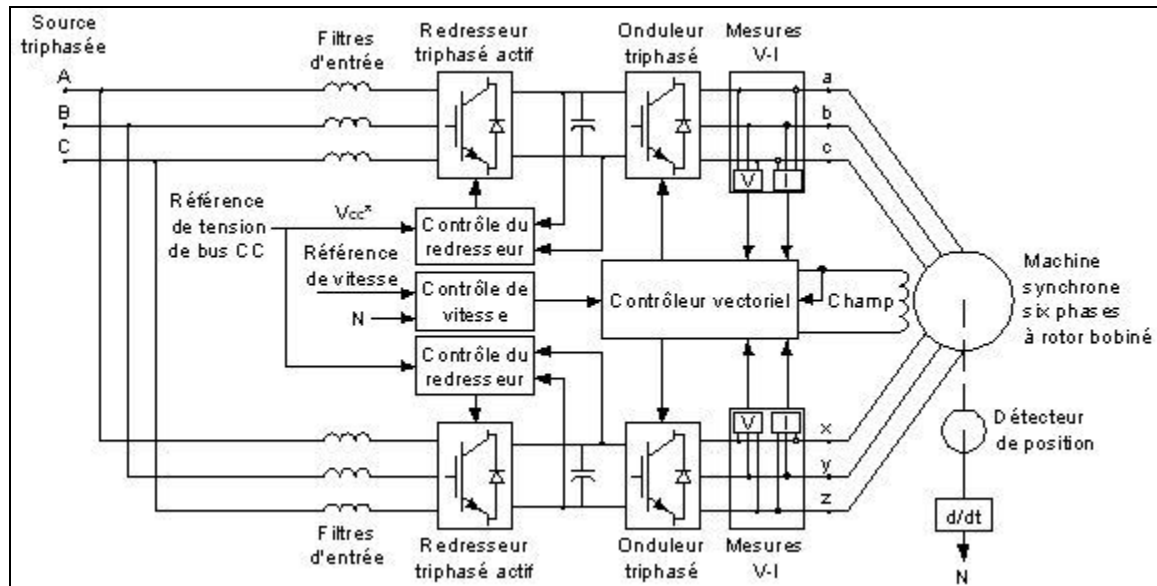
Source triphasée

A
B
C

Filtres d'entrée

Redresseur triphasé actif

Onduleur triphasé

Mesures V-I

a
b
c

V
I

Référence de tension de bus CC

Vcc*

Contrôle du redresseur

Référence de vitesse

Contrôle de vitesse

N

Contrôleur vectoriel

Champ

Machine synchrone six phases à rotor bobiné

Contrôle du redresseur

V
I

x
y
z

Détecteur de position

d/dt

N

Filtres d'entrée

Redresseur triphasé actif

Onduleur triphasé

Mesures V-I